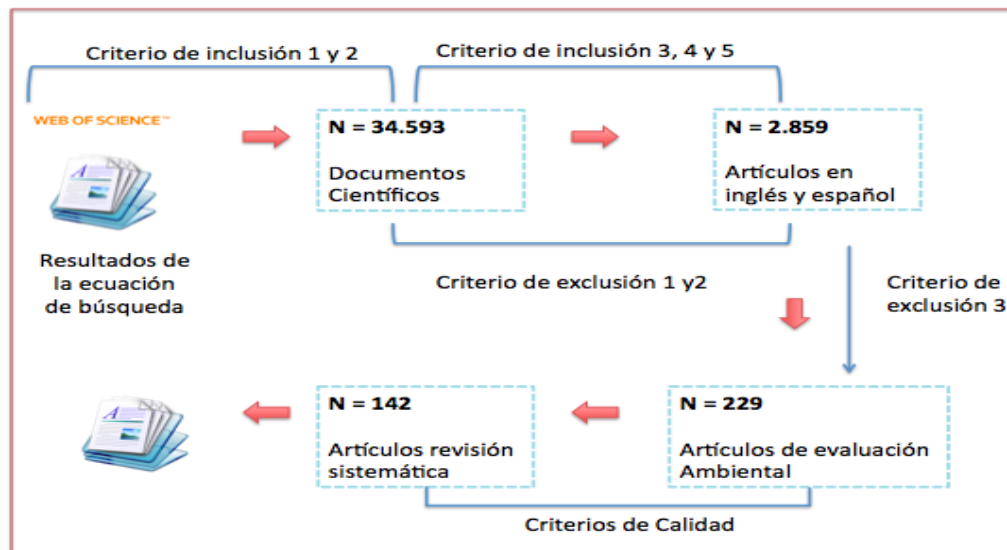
Criterio de inclusión 1 y 2

Criterio de inclusión 3, 4 y 5

WEB OF SCIENCE™

N = 34.593

Documentos Científicos

N = 2.859

Artículos en inglés y español

Resultados de la ecuación de búsqueda

Criterio de exclusión 1 y2

Criterio de exclusión 3

N = 142

Artículos revisión sistemática

N = 229

Artículos de evaluación Ambiental

Criterios de Calidad